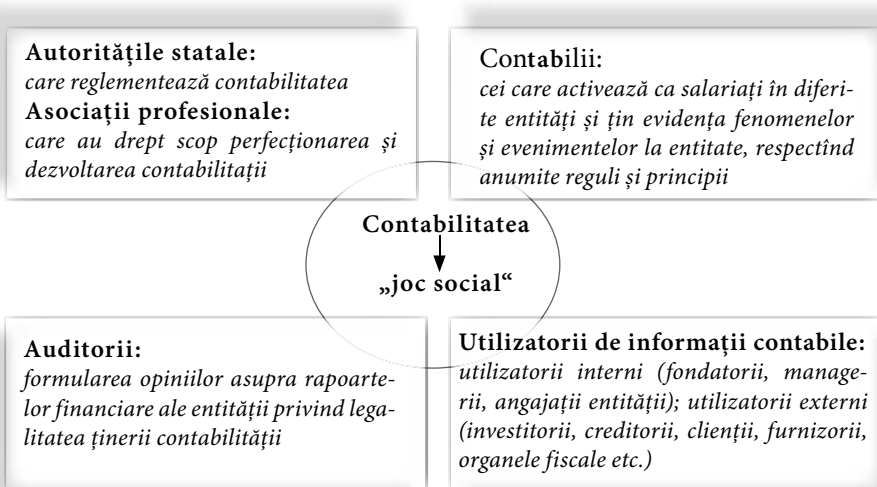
**Autoritățile statale:**
*care reglementează contabilitatea*
**Asociații profesionale:**
*care au drept scop perfecționarea și dezvoltarea contabilității*

Contabilii:
*cei care activează ca salariați în diferite entități și țin evidența fenomenelor și evenimentelor la entitate, respectînd anumite reguli și principii*

**Contabilitatea**

**„joc social“**

**Auditorii:**
*formularea opiniilor asupra rapoartelor financiare ale entității privind legalitatea ținerii contabilității*

**Utilizatorii de informații contabile:**
*utilizatorii interni (fondatorii, managerii, angajații entității); utilizatorii externi (investitorii, creditorii, clienții, furnizorii, organele fiscale etc.)*